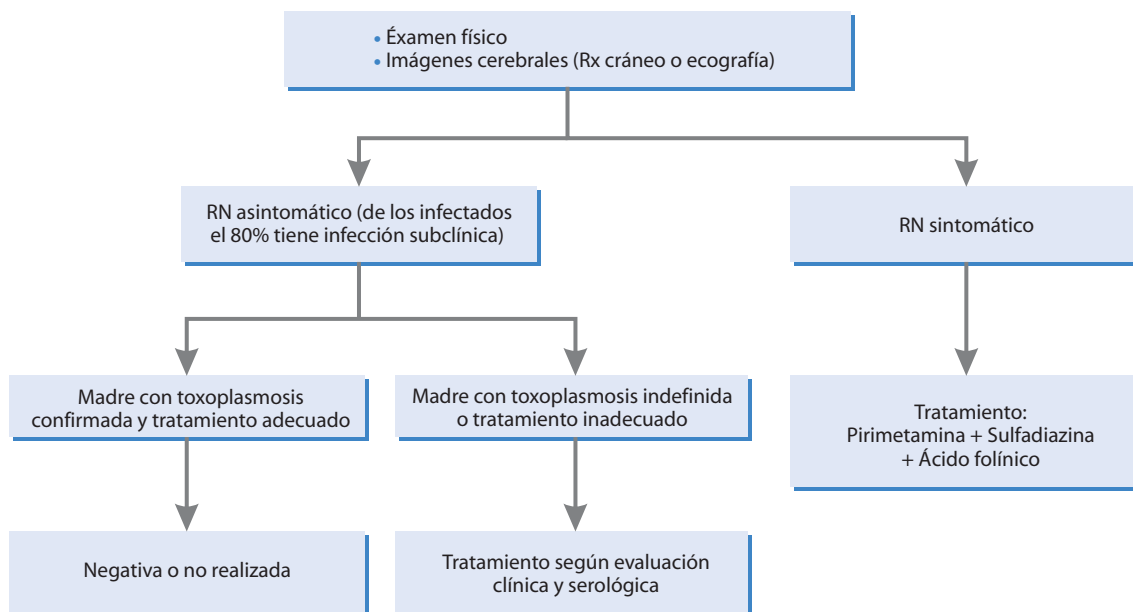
• Éxamen físico
• Imágenes cerebrales (Rx cráneo o ecografía)

RN asintomático (de los infectados el 80% tiene infección subclínica)

RN sintomático

Madre con toxoplasmosis confirmada y tratamiento adecuado

Madre con toxoplasmosis indefinida o tratamiento inadecuado

Tratamiento:
Pirimetamina + Sulfadiazina
+ Ácido folínico

Negativa o no realizada

Tratamiento según evaluación clínica y serológica